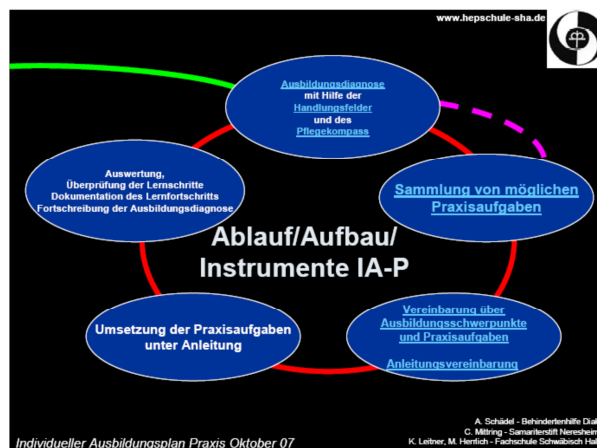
www.hepschule-sha.de

Ausbildungsdiagnose mit Hilfe der Handlungsfelder und des Pflegekompass

Sammlung von möglichen Praxisaufgaben

Vereinbarung über Ausbildungsschwerpunkte und Praxisaufgaben

Anleitungsvereinbarung

Umsetzung der Praxisaufgaben unter Anleitung

Auswertung, Überprüfung der Lernschritte Dokumentation des Lernfortschritts Fortschreibung der Ausbildungsdiagnose

Ablauf/Aufbau/ Instrumente IA-P

Individueller Ausbildungsplan Praxis Oktober 07

A. Schädel - Behindertenhilfe Dia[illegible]
C. Mitiring - Samariterstift Neresheim
K. Leitner, M. Hentich - Fachschule Schwäbisch Hal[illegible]